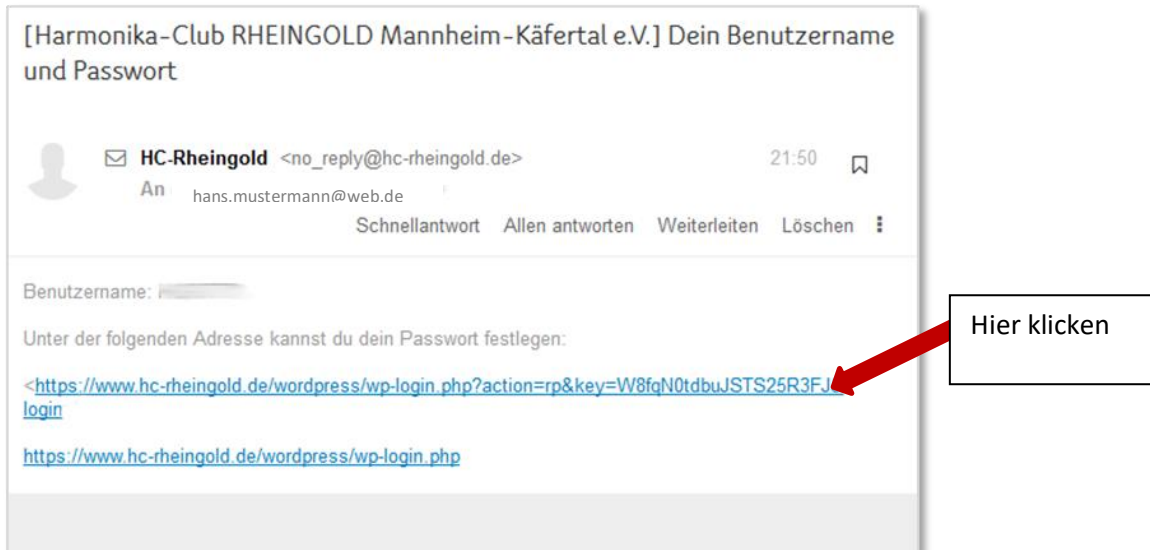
[Harmonika-Club RHEINGOLD Mannheim-Käfertal e.V.] Dein Benutzername und Passwort

HC-Rheingold <no_reply@hc-rheingold.de> 21:50

An hans.mustermann@web.de

Schnellantwort Allen antworten Weiterleiten Löschen

Benutzername: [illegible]

Unter der folgenden Adresse kannst du dein Passwort festlegen:

<https://www.hc-rheingold.de/wordpress/wp-login.php?action=rp&key=W8fqN0tdbuJSTS25R3FJ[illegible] login

https://www.hc-rheingold.de/wordpress/wp-login.php

Hier klicken